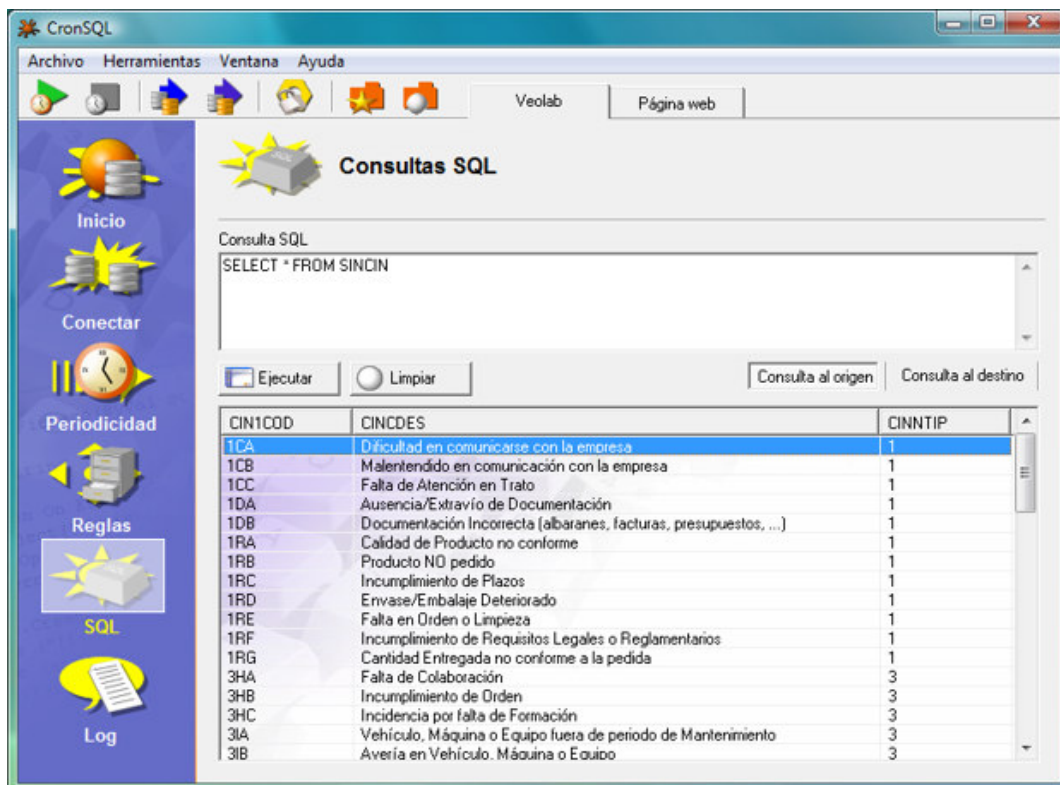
CronSQL

Archivo Herramientas Ventana Ayuda

Veolab Página web

Inicio

Conectar

Periodicidad

Reglas

SQL

Log

Consultas SQL

Consulta SQL

SELECT * FROM SINCIN

Ejecutar Limpiar

Consulta al origen Consulta al destino

| CIN1COD | CINCDES | CINNTIP |
|---|---|---|
| 1CA | Dificultad en comunicarse con la empresa | 1 |
| 1CB | Malentendido en comunicación con la empresa | 1 |
| 1CC | Falta de Atención en Trato | 1 |
| 1DA | Ausencia/Extravío de Documentación | 1 |
| 1DB | Documentación Incorrecta (albaranes, facturas, presupuestos, ...) | 1 |
| 1RA | Calidad de Producto no conforme | 1 |
| 1RB | Producto NO pedido | 1 |
| 1RC | Incumplimiento de Plazos | 1 |
| 1RD | Envase/Embalaje Deteriorado | 1 |
| 1RE | Falta en Orden o Limpieza | 1 |
| 1RF | Incumplimiento de Requisitos Legales o Reglamentarios | 1 |
| 1RG | Cantidad Entregada no conforme a la pedida | 1 |
| 3HA | Falta de Colaboración | 3 |
| 3HB | Incumplimiento de Orden | 3 |
| 3HC | Incidencia por falta de Formación | 3 |
| 3IA | Vehículo, Máquina o Equipo fuera de periodo de Mantenimiento | 3 |
| 3IB | Avería en Vehículo, Máquina o Equipo | 3 |